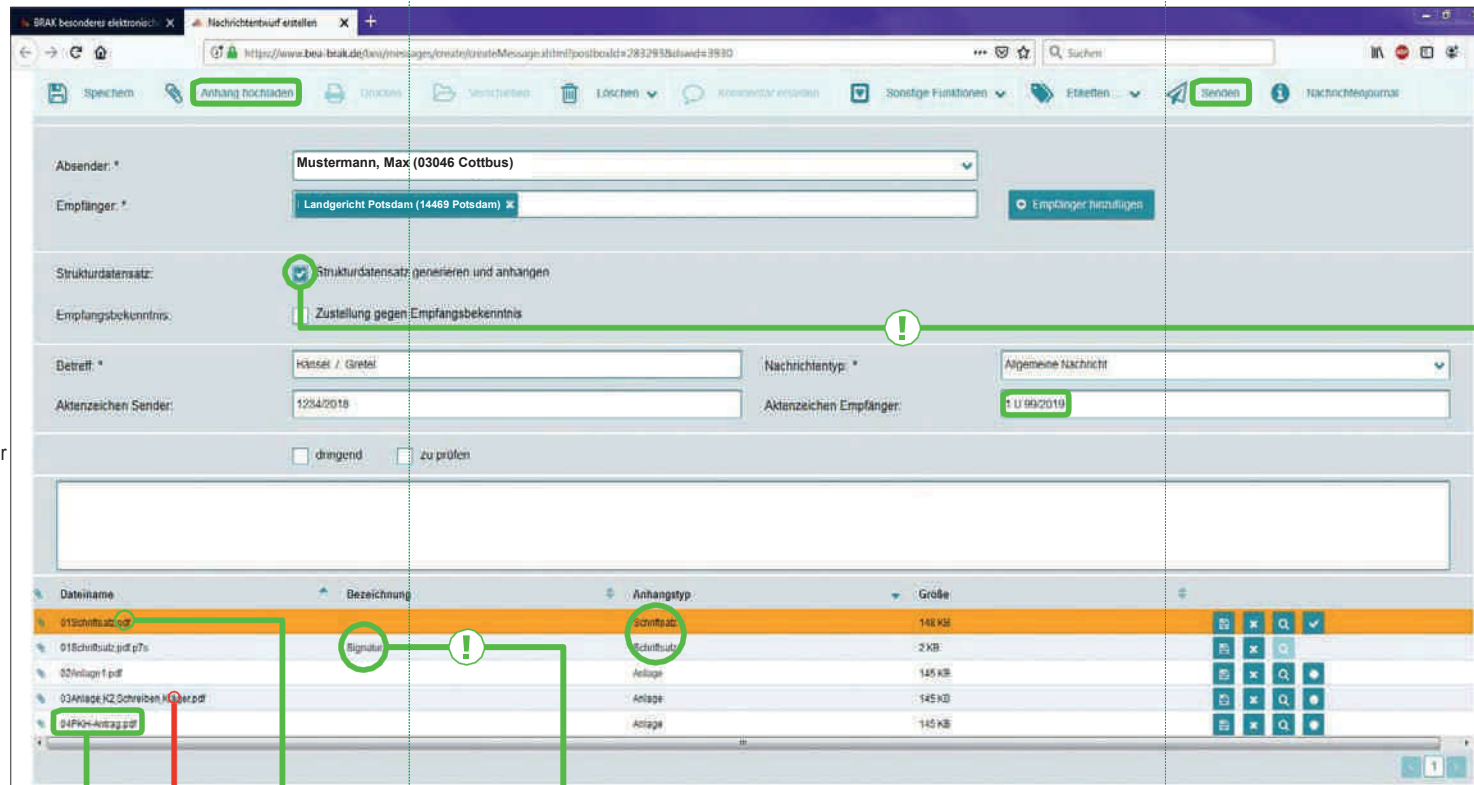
BRAK besonderes elektronisch ×
Nachrichtentwurf erstellen ×
+

https://www.bea-brak.de/bea/messages/create/createMessage.xhtml?postboxId=283293&draftId=3930
Suchen

Speichern
Anhang hochladen
Drucken
Verschieben
Löschen
Kommentar erstellen
Sonstige Funktionen
Etiketten
Senden
Nachrichtenjournal

Absender: * Mustermann, Max (03046 Cottbus)
Empfänger: * Landgericht Potsdam (14469 Potsdam) ×
Empfänger hinzufügen

Strukturdatensatz: Strukturdatensatz generieren und anhängen
Empfangsbekenntnis: Zustellung gegen Empfangsbekenntnis

!

Betreff: * Hänsel / Gretel
Nachrichtentyp: * Allgemeine Nachricht
Aktenzeichen Sender: 1234/2018
Aktenzeichen Empfänger: 1 U 99/2019

dringend
zu prüfen

| Dateiname | Bezeichnung | Anhangstyp | Größe |
|---|---|---|---|
| 01Schriftsatz.pdf | | Schriftsatz | 148 KB |
| 01Schriftsatz.pdf.p7s | Signatur | Schriftsatz | 2 KB |
| 02Anlage1.pdf | | Anlage | 145 KB |
| 03Anlage K2 Schreiben Kläger.pdf | | Anlage | 145 KB |
| 04PKH-Antrag.pdf | | Anlage | 145 KB |

!

r

1